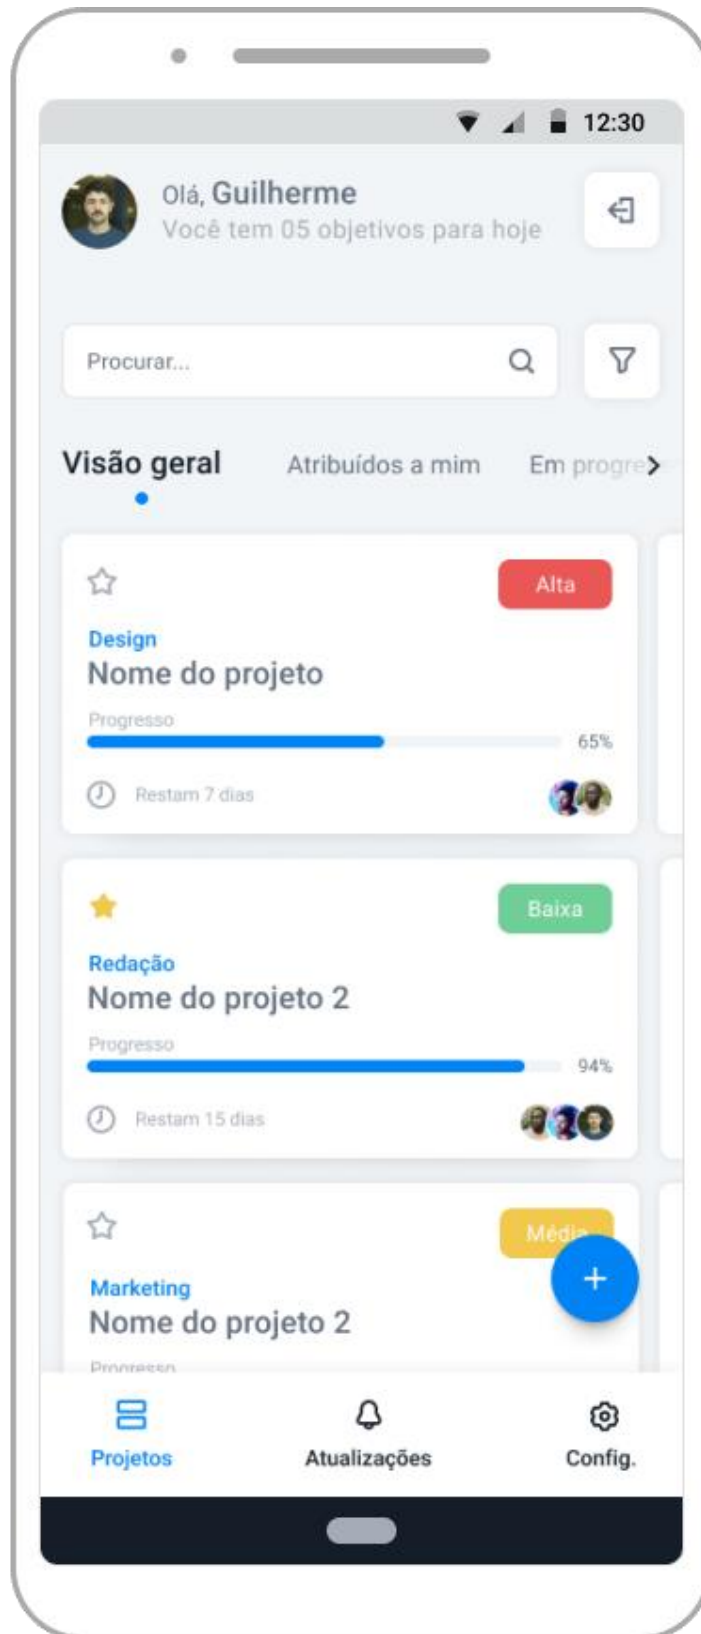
12:30

Olá, Guilherme
Você tem 05 objetivos para hoje

Procurar...

Visão geral
Atribuídos a mim
Em progre

Alta
Design
Nome do projeto
Progresso
65%
Restam 7 dias

Baixa
Redação
Nome do projeto 2
Progresso
94%
Restam 15 dias

Médi
Marketing
Nome do projeto 2
Progresso

+

Projetos
Atualizações
Config.